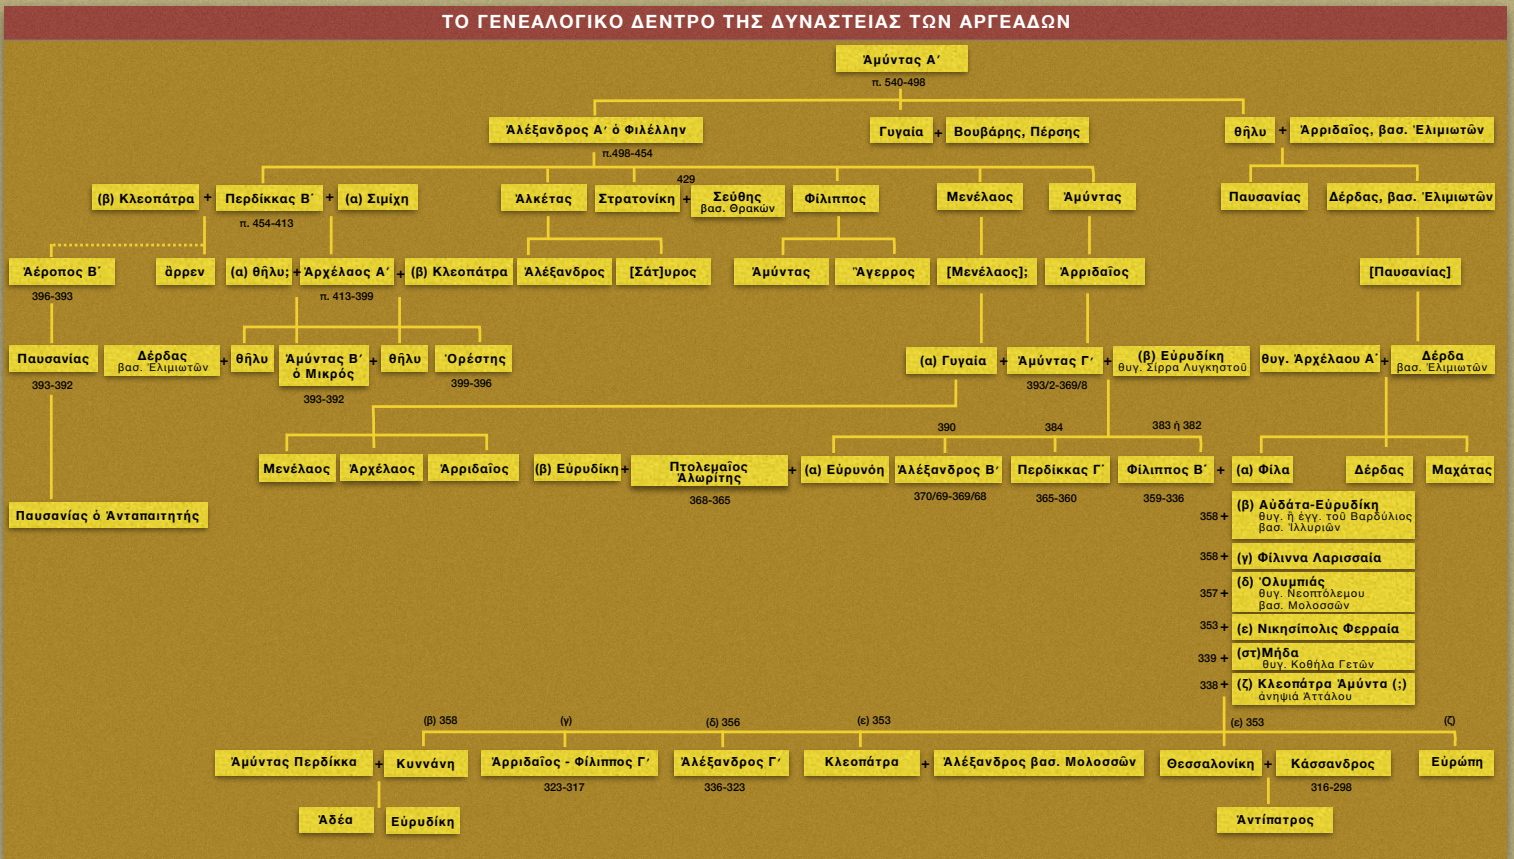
ΤΟ ΓΕΝΕΑΛΟΓΙΚΟ ΔΕΝΤΡΟ ΤΗΣ ΔΥΝΑΣΤΕΙΑΣ ΤΩΝ ΑΡΓΕΑΔΩΝ

Ἀμύντας Α΄
π. 540-498

Ἀλέξανδρος Α΄ ὁ Φιλέλλην
π.498-454

Γυγαία + Βουβάρης, Πέρσης

θῆλυ + Ἀρριδαῖος, βασ. Ἐλιμιωτῶν

(β) Κλεοπάτρα + Περδίκκας Β΄ + (α) Σιμίχη
π. 454-413

Ἀλκέτας

Στρατονίκη + Σεύθης βασ. Θρακῶν
429

Φίλιππος

Μενέλαος

Ἀμύντας

Παυσανίας

Δέρδας, βασ. Ἐλιμιωτῶν

Ἀέροπος Β΄
396-393

ἄρρεν

(α) θῆλυ; + Ἀρχέλαος Α΄ + (β) Κλεοπάτρα
π. 413-399

Ἀλέξανδρος

[Σάτ]υρος

Ἀμύντας

Ἄγερρος

[Μενέλαος];

Ἀρριδαῖος

[Παυσανίας]

Παυσανίας
393-392

Δέρδας βασ. Ἐλιμιωτῶν

θῆλυ

Ἀμύντας Β΄ ὁ Μικρός
393-392

θῆλυ

Ὀρέστης
399-396

(α) Γυγαία + Ἀμύντας Γ΄ + (β) Εὐρυδίκη θυγ. Σίρρα Λυγκηστοῦ
393/2-369/8

θυγ. Ἀρχέλαου Α΄ + Δέρδα βασ. Ἐλιμιωτῶν

Μενέλαος

Ἀρχέλαος

Ἀρριδαῖος

(β) Εὐρυδίκη + Πτολεμαῖος Ἀλωρίτης + (α) Εὐρυνόη
368-365

390
Ἀλέξανδρος Β΄
370/69-369/68

384
Περδίκκας Γ΄
365-360

383 ἢ 382
Φίλιππος Β΄ + (α) Φίλα
359-336

Δέρδας

Μαχάτας

Παυσανίας ὁ Ἀνταπαιτητής

358 + (β) Αὐδάτα-Εὐρυδίκη θυγ. ἢ ἐγγ. τοῦ Βαρδύλιος βασ. Ἰλλυριῶν

358 + (γ) Φίλιννα Λαρισσαία

357 + (δ) Ὀλυμπιάς θυγ. Νεοπτόλεμου βασ. Μολοσσῶν

353 + (ε) Νικησίπολις Φερραία

339 + (στ)Μήδα θυγ. Κοθήλα Γετῶν

338 + (ζ) Κλεοπάτρα Ἀμύντα (;) ἀνηψιά Ἀττάλου

(β) 358
Ἀμύντας Περδίκκα + Κυννάνη

(γ)
Ἀρριδαῖος - Φίλιππος Γ΄
323-317

(δ) 356
Ἀλέξανδρος Γ΄
336-323

(ε) 353
Κλεοπάτρα + Ἀλέξανδρος βασ. Μολοσσῶν

(ε) 353
Θεσσαλονίκη + Κάσσανδρος
316-298

(ζ)
Εὐρώπη

Ἀδέα

Εὐρυδίκη

Ἀντίπατρος